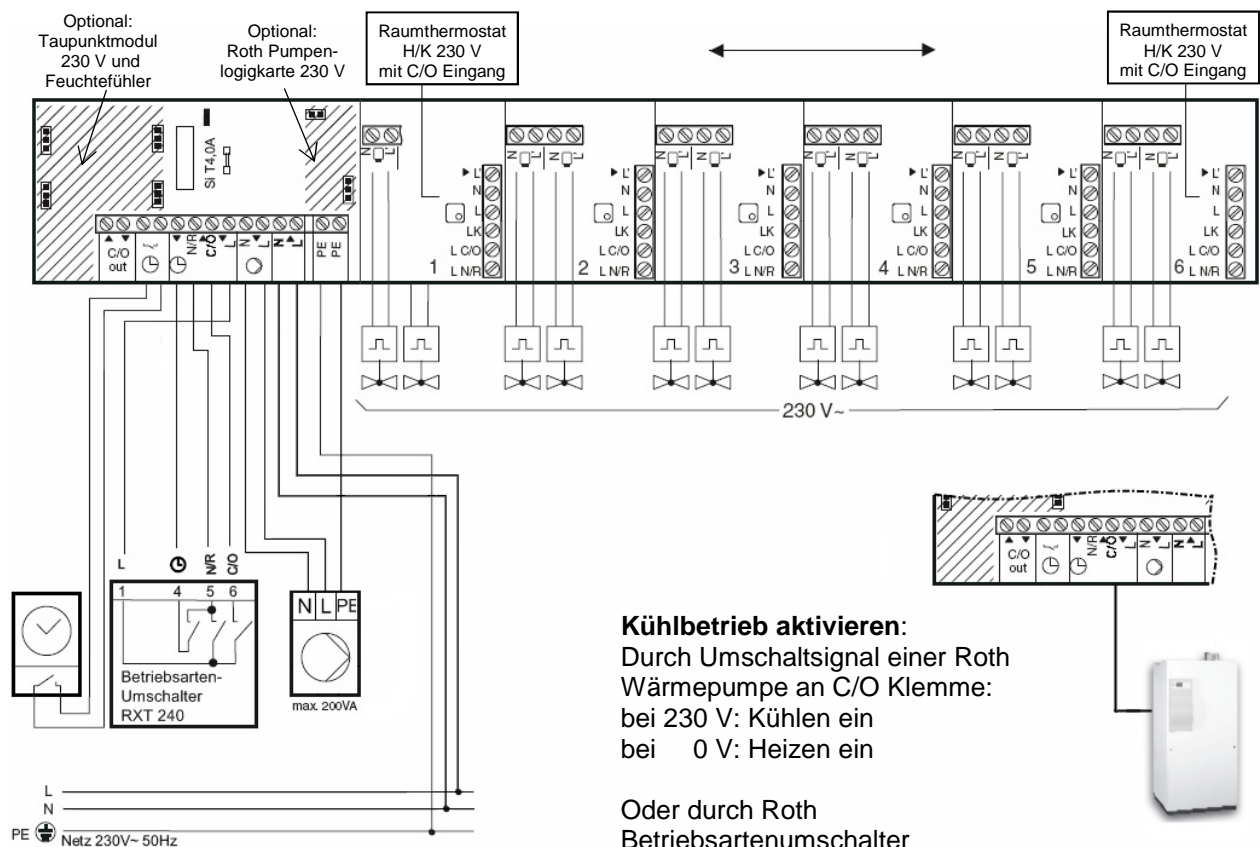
Optional: Taupunktmodul 230 V und Feuchtefühler

Optional: Roth Pumpenlogikkarte 230 V

Raumthermostat H/K 230 V mit C/O Eingang

Raumthermostat H/K 230 V mit C/O Eingang

Si T4,0A

C/O out

N/R C/O

PE PE

L' N L LK L C/O L N/R 1
L' N L LK L C/O L N/R 2
L' N L LK L C/O L N/R 3
L' N L LK L C/O L N/R 4
L' N L LK L C/O L N/R 5
L' N L LK L C/O L N/R 6

230 V~

C/O out N/R C/O

L N/R C/O

1 4 5 6

Betriebsarten-Umschalter RXT 240

N L PE

max. 200VA

**Kühlbetrieb aktivieren**:
Durch Umschaltsignal einer Roth Wärmepumpe an C/O Klemme:
bei 230 V: Kühlen ein
bei 0 V: Heizen ein

Oder durch Roth Betriebsartenumschalter

L
N
PE Netz 230V~ 50Hz